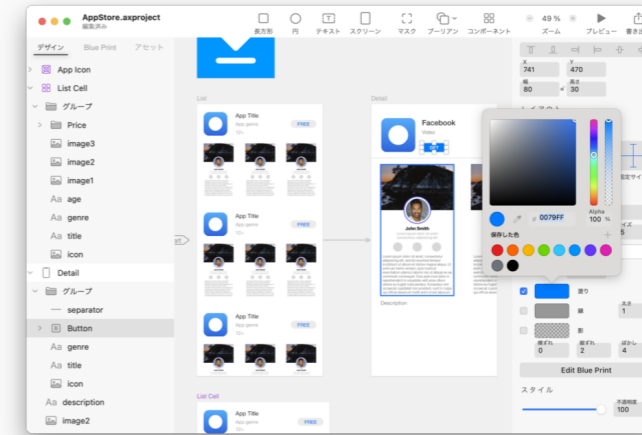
AppStore.axproject
編集済み

長方形 円 テキスト スクリーン マスク ブーリアン コンポーネント 49 % ズーム プレビュー 書き出

デザイン Blue Print アセット

App Icon
List Cell
グループ
Price
image3
image2
image1
age
genre
title
icon
Detail
グループ
separator
Button
genre
title
icon
description
image2

List
App Title
App genre
FREE
App Title
App genre
FREE
App Title
App genre
FREE

Detail
Facebook
Video
John Smith
Description

List Cell
App Title
App genre

X 741
Y 470
幅 80
高さ 30

保存した色
0079FF
Alpha 100 %

塗り
線
影
Edit Blue Print
スタイル
100